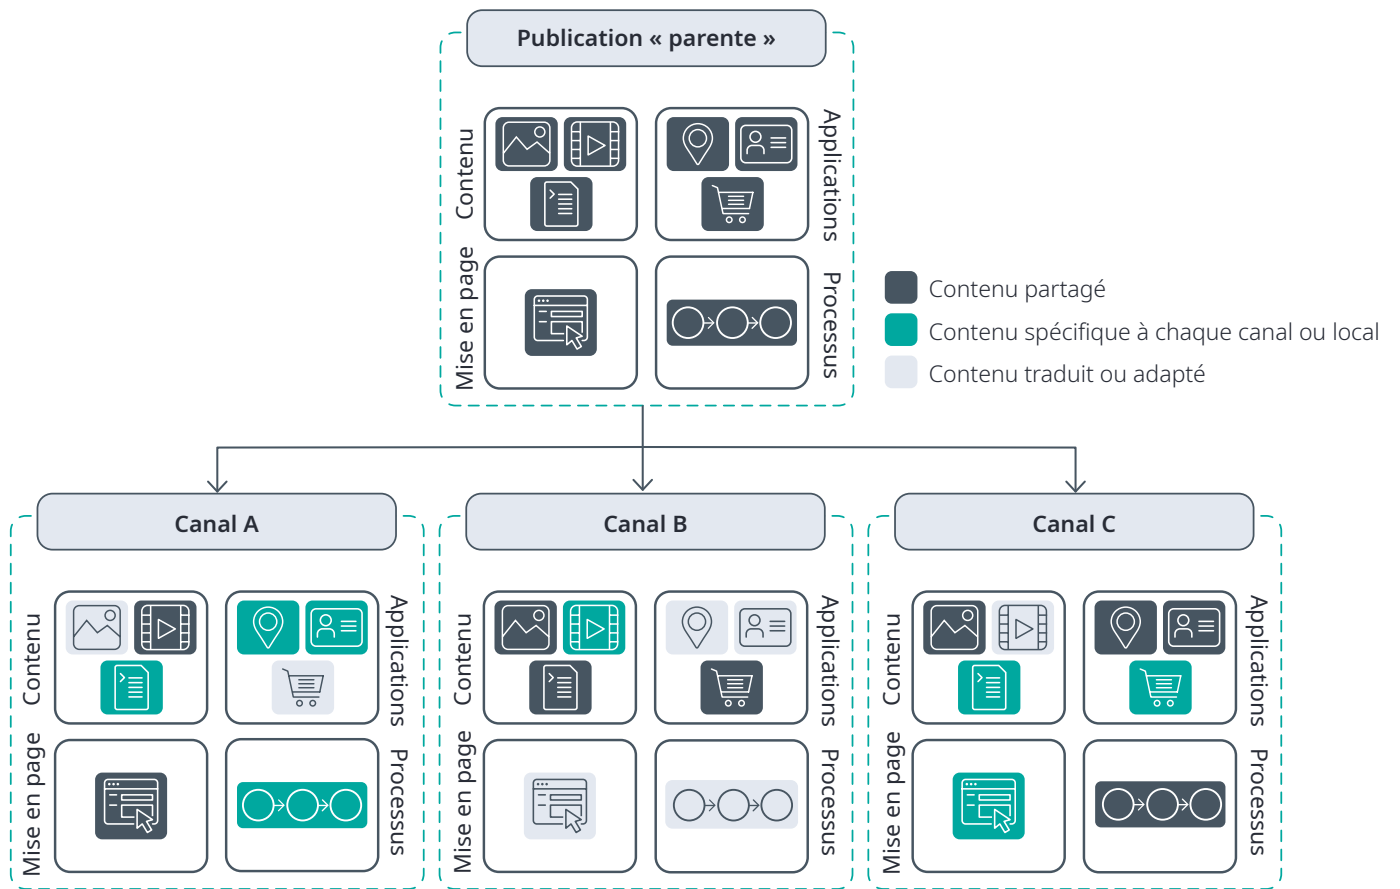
Publication « parente »

Contenu

Applications

Mise en page

Processus

Contenu partagé

Contenu spécifique à chaque canal ou local

Contenu traduit ou adapté

Canal A

Contenu

Applications

Mise en page

Processus

Canal B

Contenu

Applications

Mise en page

Processus

Canal C

Contenu

Applications

Mise en page

Processus